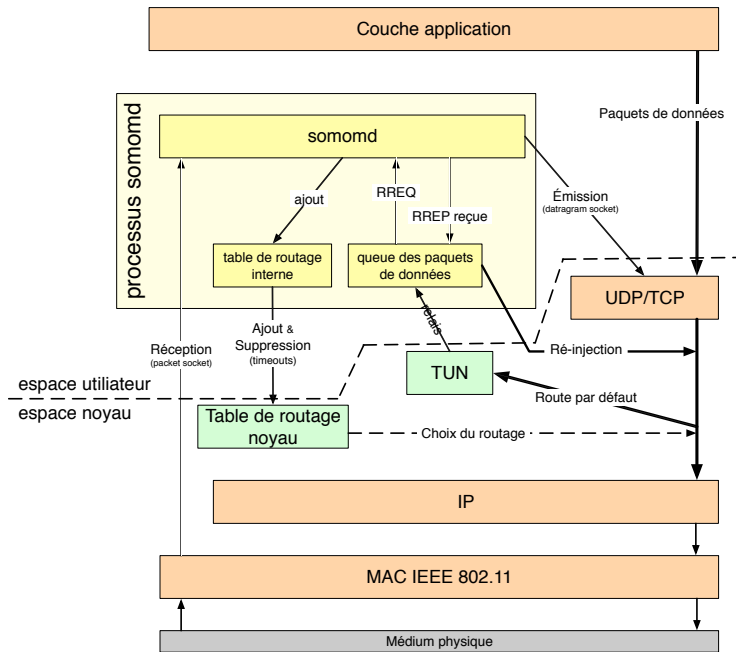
Couche application

Paquets de données

processus somomd

somomd

ajout

RREQ

RREP reçue

Émission
(datragram socket)

table de routage interne

queue des paquets de données

UDP/TCP

relais

Ajout & Suppression
(timeouts)

Réception
(packet socket)

Ré-injection

TUN

espace utiliateur

espace noyau

Route par défaut

Table de routage noyau

Choix du routage

IP

MAC IEEE 802.11

Médium physique